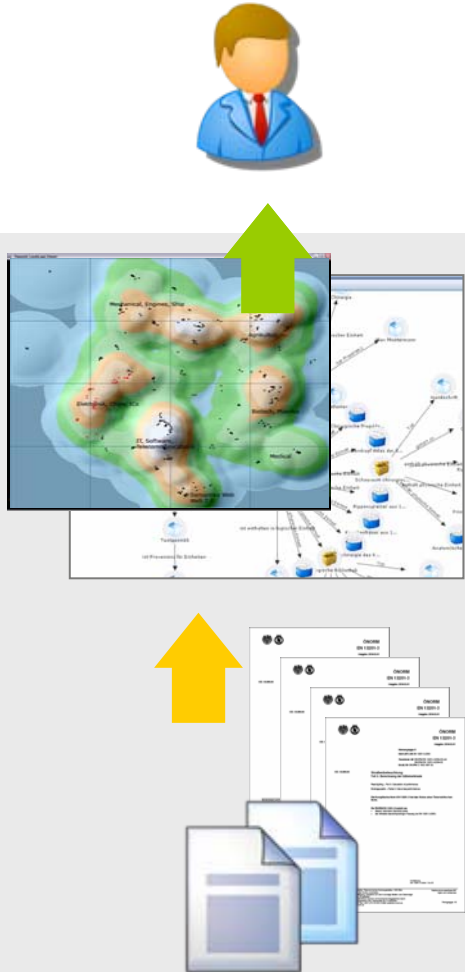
Mechanical, Engineer, Wor

Electrical, Wires, ICs

IT, Software

Medical

ÖNORM
EN 13201-1

ÖNORM
EN 13201-1

ÖNORM
EN 13201-1

ÖNORM
EN 13201-1

Straßenbeleuchtung

Teilprodukt

ist enthalten in logischer Einheit

ist Provenienz für Einheiten